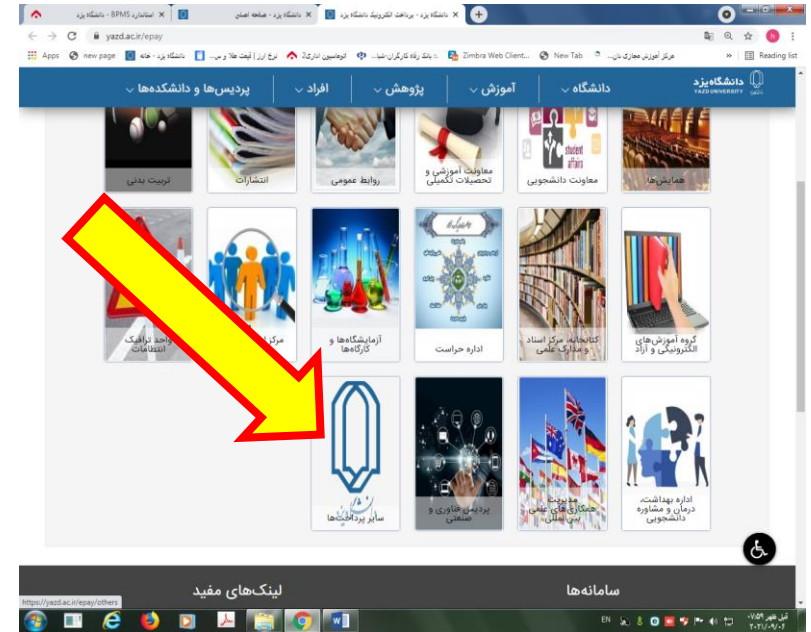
دانشگاه یزد - پرداخت الکترونیک دانشگاه یزد
دانشگاه یزد - صفحه اصلی
استاندارد BPMS - دانشگاه یزد
yazd.ac.ir/epay
Apps
new page
دانشگاه یزد - خانه
نرخ ارز | قیمت طلا و س...
اتوماسیون اداری
بانک رفاه کارگران-شبا...
Zimbra Web Client...
New Tab
مرکز آموزش مجازی دان...
Reading list
دانشگاه یزد
YAZD UNIVERSITY
دانشگاه
آموزش
پژوهش
افراد
پردیس‌ها و دانشکده‌ها
همایش‌ها
معاونت دانشجویی
student affairs
معاونت آموزشی و تحصیلات تکمیلی
روابط عمومی
انتشارات
تربیت بدنی
گروه آموزش‌های الکترونیکی و آزاد
کتابخانه، مرکز اسناد و مدارک علمی
اداره حراست
آزمایشگاه‌ها و کارگاه‌ها
مرکز
واحد ترافیک انتظامات
اداره بهداشت، درمان و مشاوره دانشجویی
مدیریت همکاری‌های علمی بین‌المللی
پردیس فناوری و صنعتی
سایر پرداخت‌ها
سامانه‌ها
لینک‌های مفید
https://yazd.ac.ir/epay/others
EN
قبل ظهر ۰۷:۵۹
۲۰۲۱/۰۹/۰۱